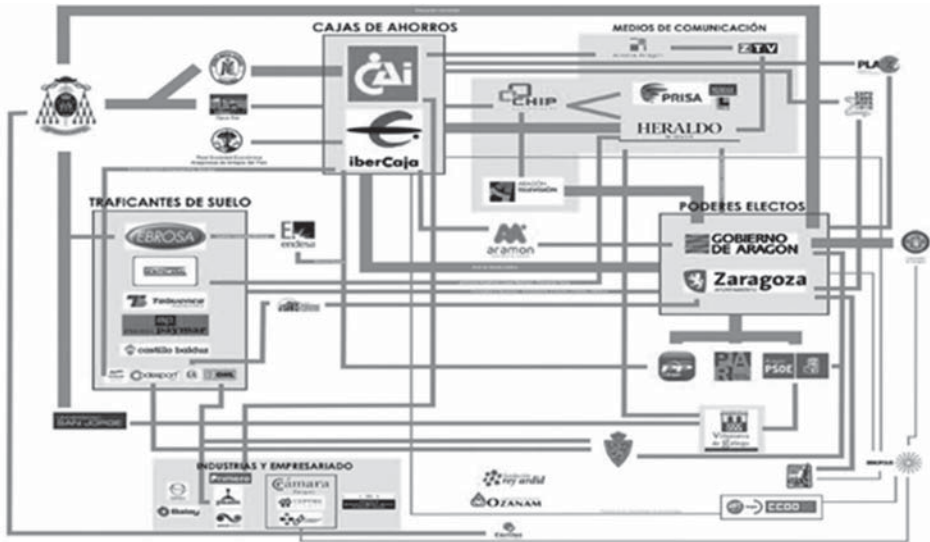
CAJAS DE AHORROS

MEDIOS DE COMUNICACIÓN

ZTV

PLA

CAI

iberCaja

CHIP

PRISA

HERALDO

ARAGÓN TELEVISIÓN

TRAFICANTES DE SUELO

EBROSA

endesa

aramon

PODERES ELECTOS

GOBIERNO DE ARAGON

Zaragoza

castillo baldoz

SAN JORGE

PAR

PSOE

INDUSTRIAS Y EMPRESARIADO

cámara

OZANAM

CCOO